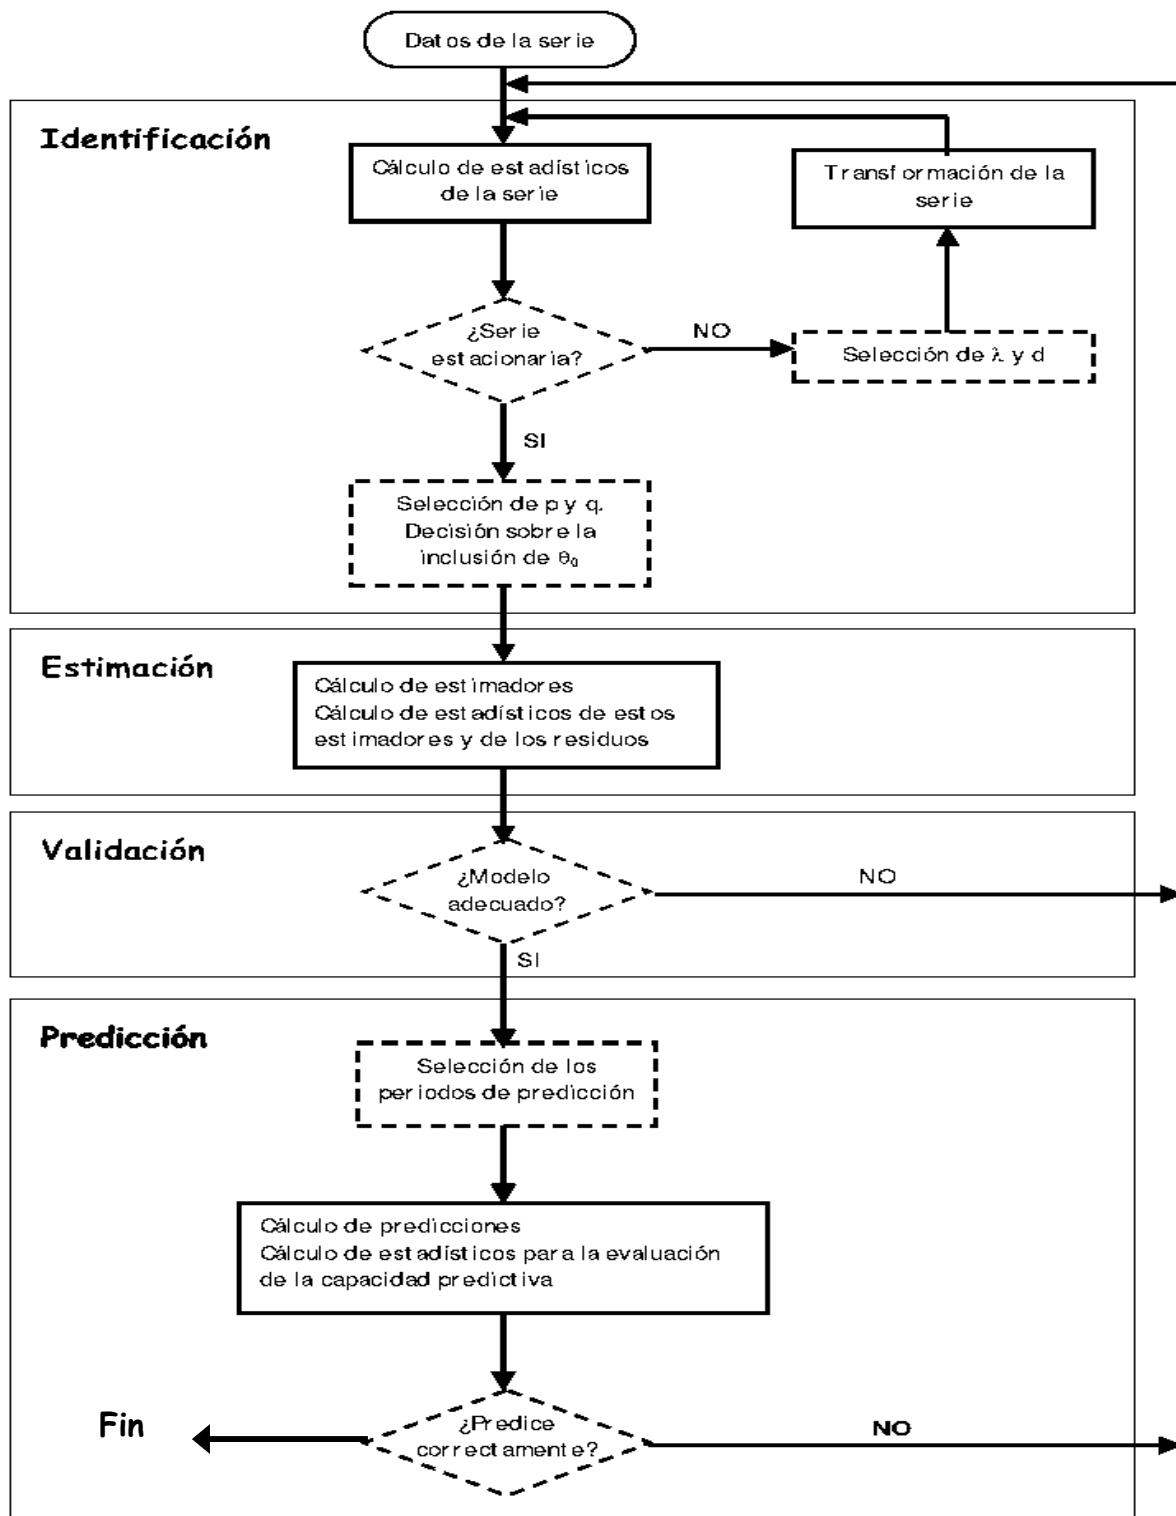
Datos de la serie

Identificación

Cálculo de estadísticos de la serie

Transformación de la serie

¿Serie estacionaria?

NO

Selección de $\lambda$ y d

SI

Selección de p y q. Decisión sobre la inclusión de $\theta_0$

Estimación

Cálculo de estimadores
Cálculo de estadísticos de estos estimadores y de los residuos

Validación

¿Modelo adecuado?

NO

SI

Predicción

Selección de los periodos de predicción

Cálculo de predicciones
Cálculo de estadísticos para la evaluación de la capacidad predictiva

Fin

¿Predice correctamente?

NO